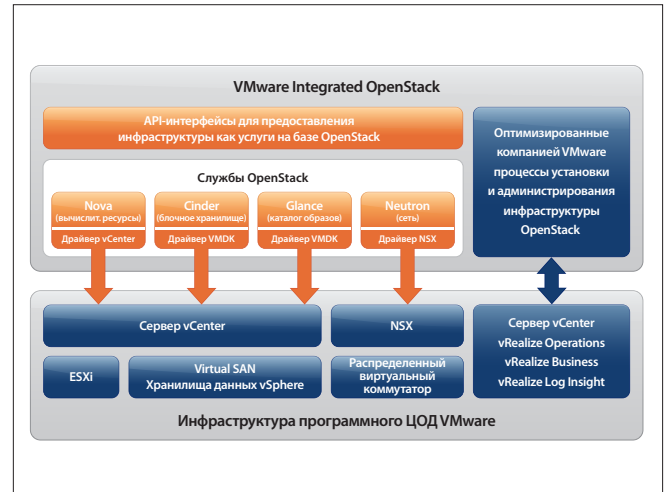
VMware Integrated OpenStack

API-интерфейсы для предоставления инфраструктуры как услуги на базе OpenStack

Службы OpenStack

Nova
(вычислит. ресурсы)
Драйвер vCenter

Cinder
(блочное хранилище)
Драйвер VMDK

Glance
(каталог образов)
Драйвер VMDK

Neutron
(сеть)
Драйвер NSX

Оптимизированные компанией VMware процессы установки и администрирования инфраструктуры OpenStack

Сервер vCenter

NSX

Сервер vCenter
vRealize Operations
vRealize Business
vRealize Log Insight

ESXi

Virtual SAN
Хранилища данных vSphere

Распределенный виртуальный коммутатор

Инфраструктура программного ЦОД VMware